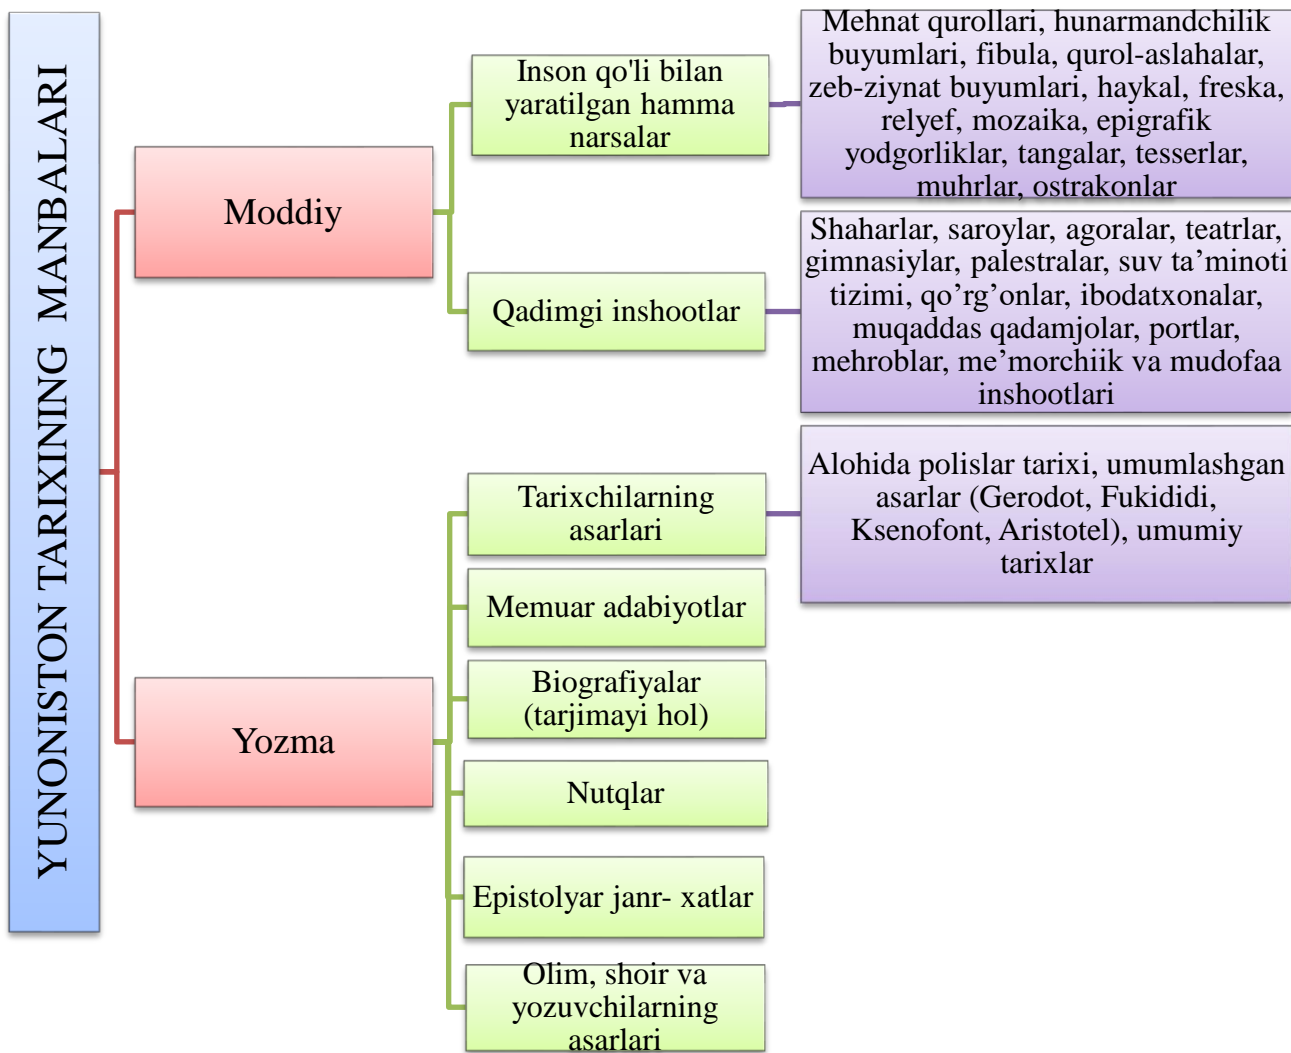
YUNONISTON TARIXINING MANBALARI

Moddiy

Inson qo'li bilan yaratilgan hamma narsalar

Mehnat qurollari, hunarmandchilik buyumlari, fibula, qurol-aslahalar, zeb-ziynat buyumlari, haykal, freska, relyef, mozaika, epigrafik yodgorliklar, tangalar, tesserlar, muhrlar, ostrakonlar

Qadimgi inshootlar

Shaharlar, saroylar, agoralar, teatrlar, gimnasiylar, palestralar, suv ta’minoti tizimi, qo’rg’onlar, ibodatxonalar, muqaddas qadamjolar, portlar, mehroblar, me’morchiik va mudofaa inshootlari

Yozma

Tarixchilarning asarlari

Alohida polislar tarixi, umumlashgan asarlar (Gerodot, Fukididi, Ksenofont, Aristotel), umumiy tarixlar

Memuar adabiyotlar

Biografiyalar (tarjimayi hol)

Nutqlar

Epistolyar janr- xatlar

Olim, shoir va yozuvchilarning asarlari